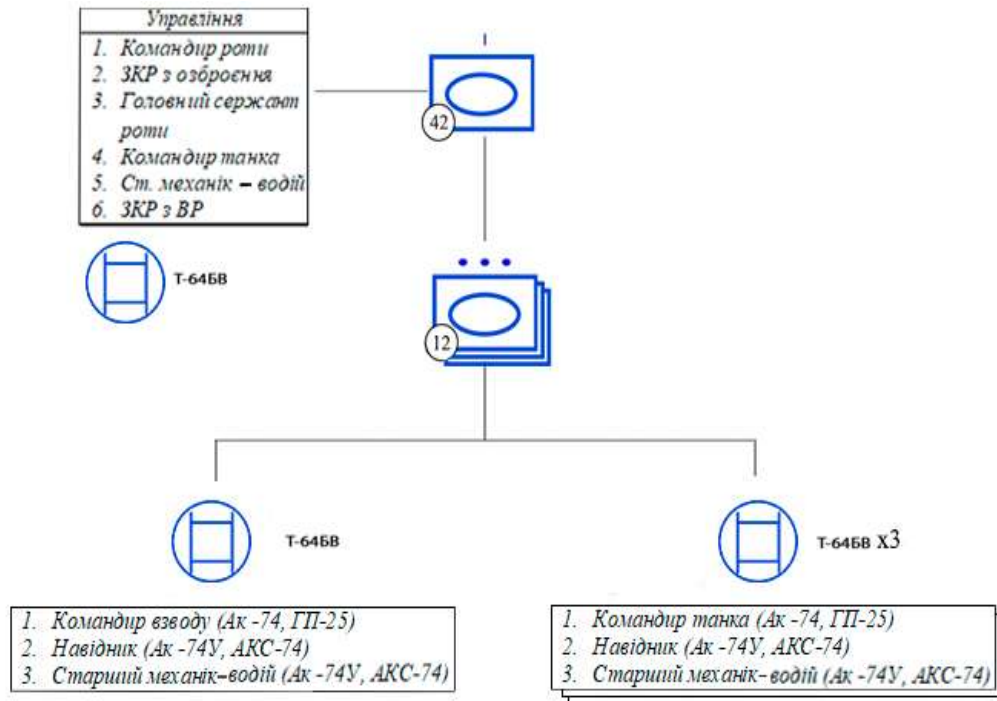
Управління
1. Командир роти
2. ЗКР з озброєння
3. Головний сержант роти
4. Командир танка
5. Ст. механік – водій
6. ЗКР з ВР

I

42

Т-64БВ

12

Т-64БВ

Т-64БВ х3

1. Командир взводу (Ак -74, ГП-25)
2. Навідник (Ак -74У, АКС-74)
3. Старший механік–водій (Ак -74У, АКС-74)

1. Командир танка (Ак -74, ГП-25)
2. Навідник (Ак -74У, АКС-74)
3. Старший механік– водій (Ак -74У, АКС-74)